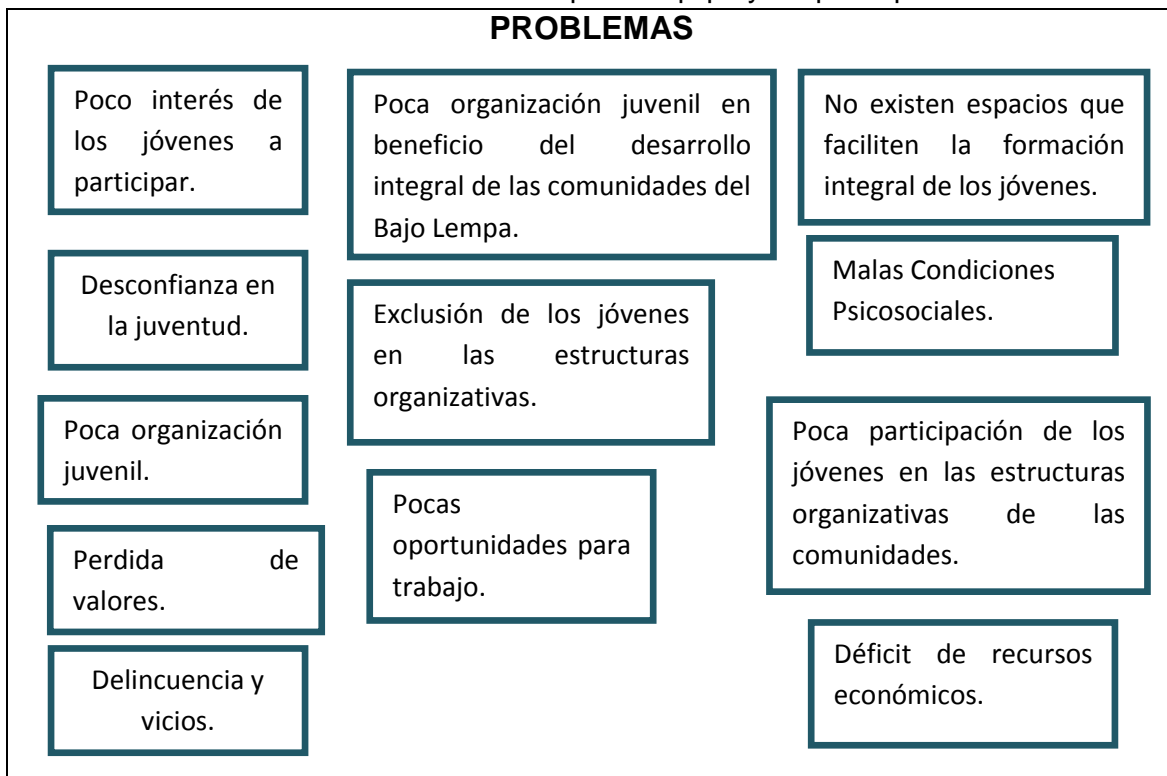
PROBLEMAS

Poco interés de los jóvenes a participar.

Desconfianza en la juventud.

Poca organización juvenil.

Perdida de valores.

Delincuencia y vicios.

Poca organización juvenil en beneficio del desarrollo integral de las comunidades del Bajo Lempa.

Exclusión de los jóvenes en las estructuras organizativas.

Pocas oportunidades para trabajo.

No existen espacios que faciliten la formación integral de los jóvenes.

Malas Condiciones Psicosociales.

Poca participación de los jóvenes en las estructuras organizativas de las comunidades.

Déficit de recursos económicos.